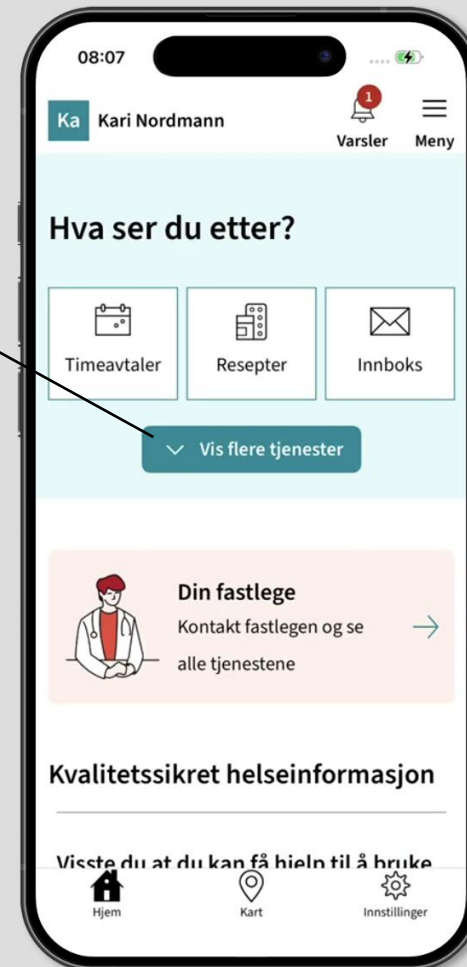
08:07

Ka Kari Nordmann

1
Varsler

Meny

Hva ser du etter?

Timeavtaler

Resepter

Innboks

Vis flere tjenester

Din fastlege

Kontakt fastlegen og se alle tjenestene

Kvalitetssikret helseinformasjon

Visste du at du kan få hjelp til å bruke

Hjem

Kart

Innstillinger